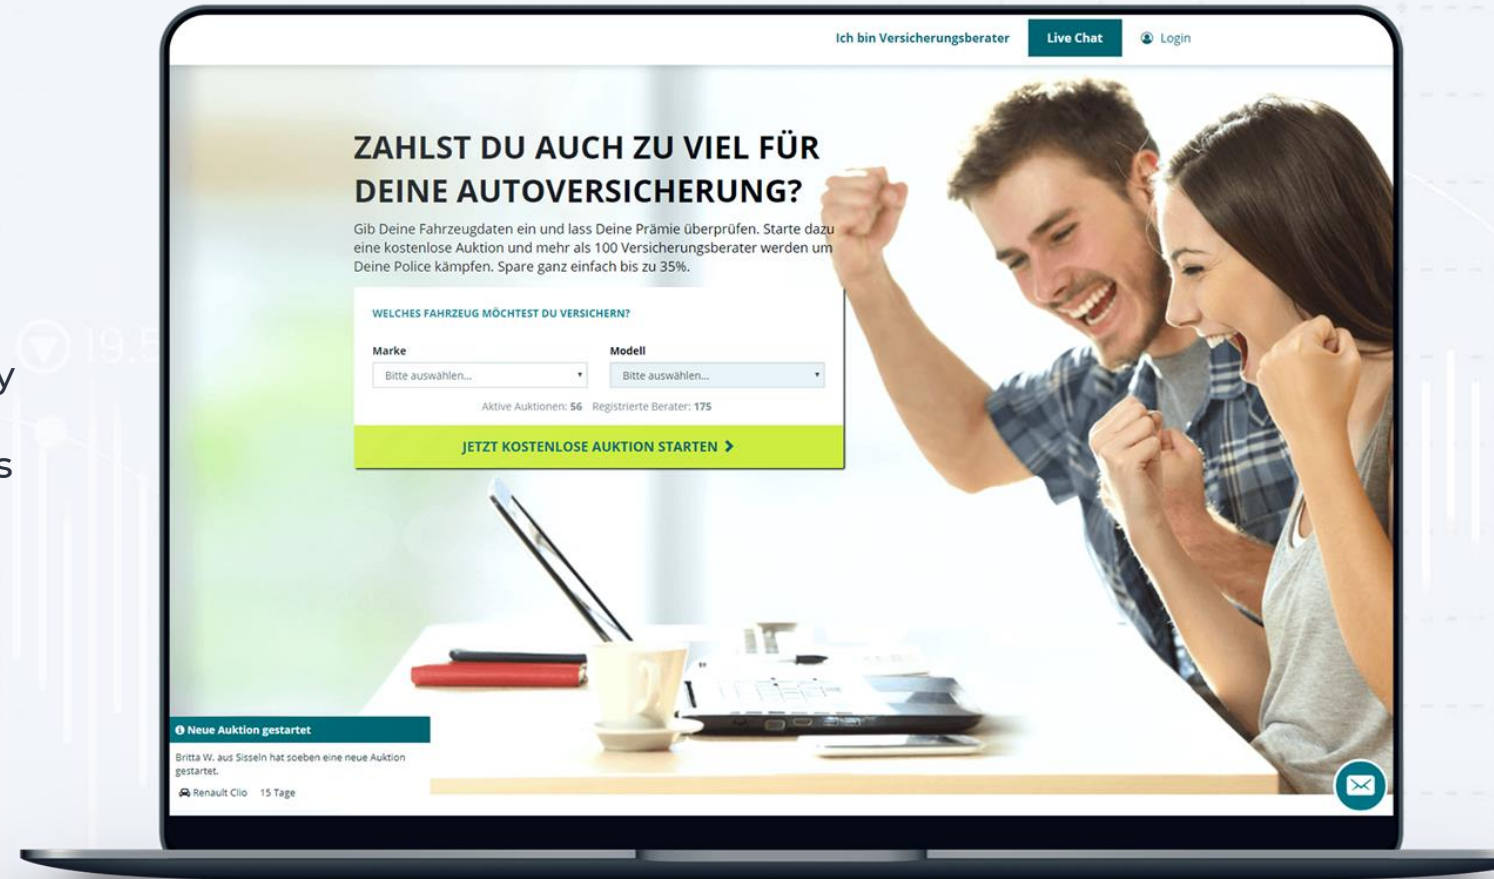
Ich bin Versicherungsberater Live Chat Login

ZAHLST DU AUCH ZU VIEL FÜR DEINE AUTOVERSICHERUNG?

Gib Deine Fahrzeugdaten ein und lass Deine Prämie überprüfen. Starte dazu eine kostenlose Auktion und mehr als 100 Versicherungsberater werden um Deine Police kämpfen. Spare ganz einfach bis zu 35%.

WELCHES FAHRZEUG MÖCHTEST DU VERSICHERN?

Marke
Bitte auswählen...

Modell
Bitte auswählen...

Aktive Auktionen: 56 Registrierte Berater: 175

JETZT KOSTENLOSE AUKTION STARTEN

Neue Auktion gestartet

Britta W. aus Sisseln hat soeben eine neue Auktion gestartet.

Renault Clio 15 Tage

y

s

19.5